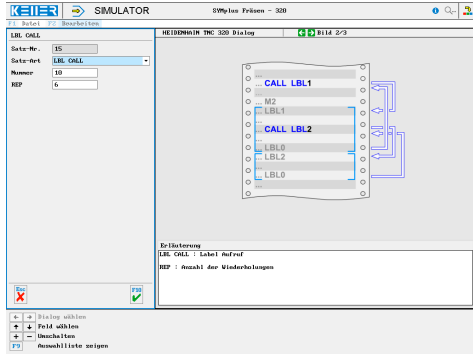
KELLER SIMULATOR SYMplus Fräsen - 320

F1 Datei F2 Bearbeiten

LBL CALL

Satz-Nr. 15
Satz-Art LBL CALL
Nummer 10
REP 6

HEIDENHAIN TNC 320 Dialog Bild 2/3

...
CALL LBL1
...
M2
LBL1
...
CALL LBL2
...
LBL0
LBL2
...
LBL0
...

Erläuterung
LBL CALL : Label Aufruf

REP : Anzahl der Wiederholungen

Esc
F10

← → Dialog wählen
↑ ↓ Feld wählen
+ – Umschalten
F9 Auswahlliste zeigen